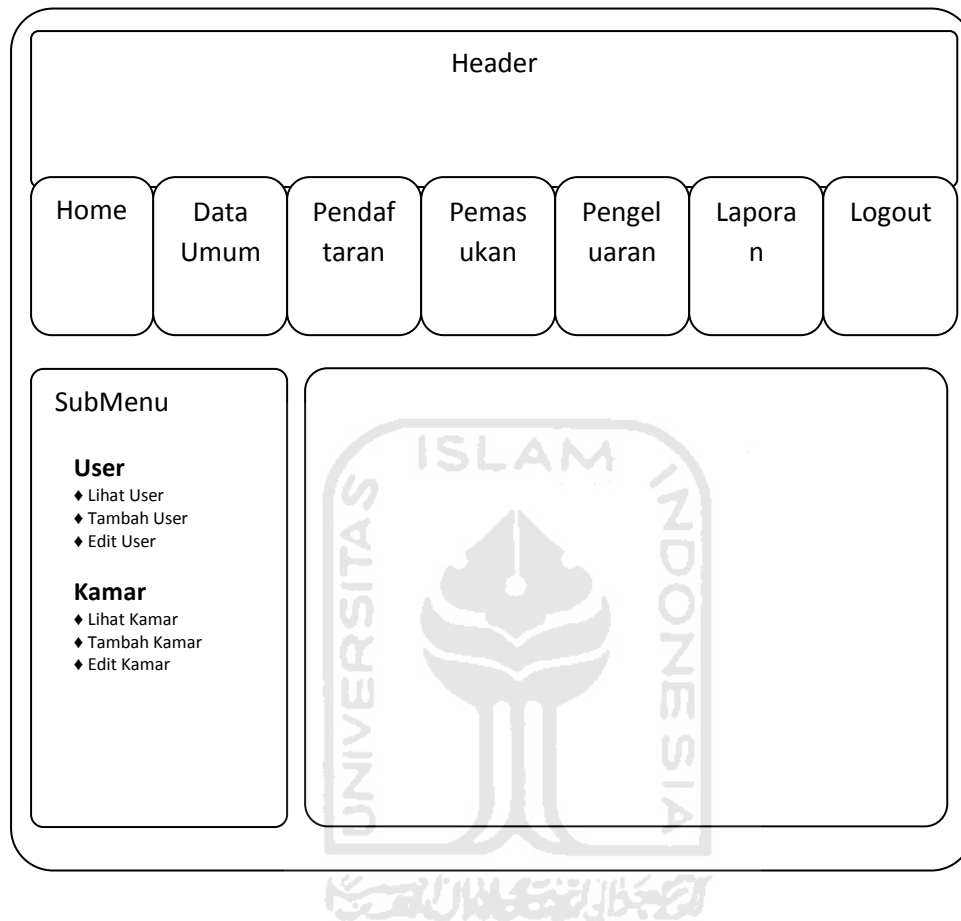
Header

Home

Data Umum

Pendaftaran

Pemasukan

Pengeluaran

Laporan

Logout

SubMenu

**User**
♦ Lihat User
♦ Tambah User
♦ Edit User

**Kamar**
♦ Lihat Kamar
♦ Tambah Kamar
♦ Edit Kamar

ISLAM
UNIVERSITAS
INDONESIA